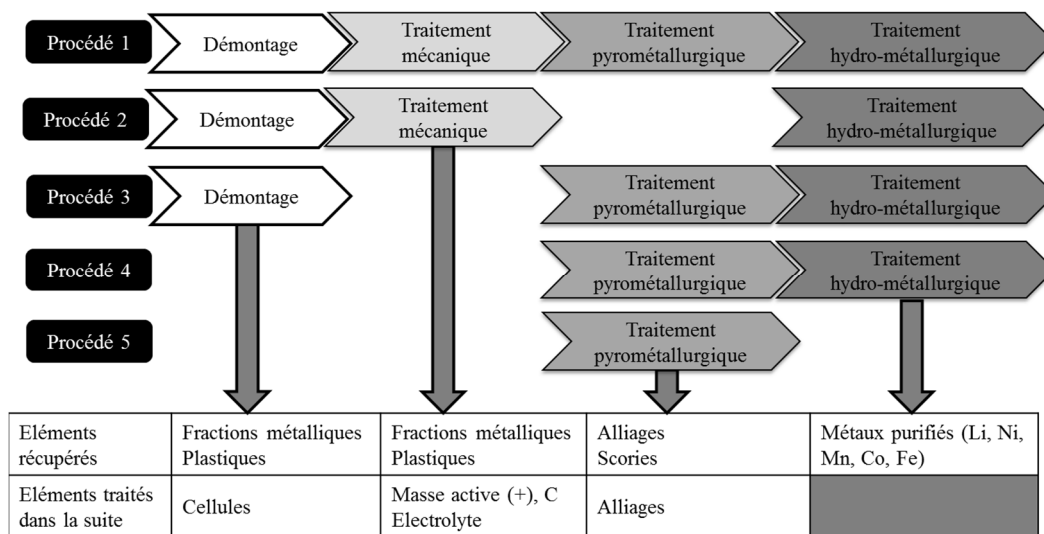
Procédé 1 Démontage Traitement mécanique Traitement pyrométallurgique Traitement hydro-métallurgique

Procédé 2 Démontage Traitement mécanique Traitement hydro-métallurgique

Procédé 3 Démontage Traitement pyrométallurgique Traitement hydro-métallurgique

Procédé 4 Traitement pyrométallurgique Traitement hydro-métallurgique

Procédé 5 Traitement pyrométallurgique

| Eléments récupérés | Fractions métalliques Plastiques | Fractions métalliques Plastiques | Alliages Scories | Métaux purifiés (Li, Ni, Mn, Co, Fe) |
|---|---|---|---|---|
| Eléments traités dans la suite | Cellules | Masse active (+), C Electrolyte | Alliages | |